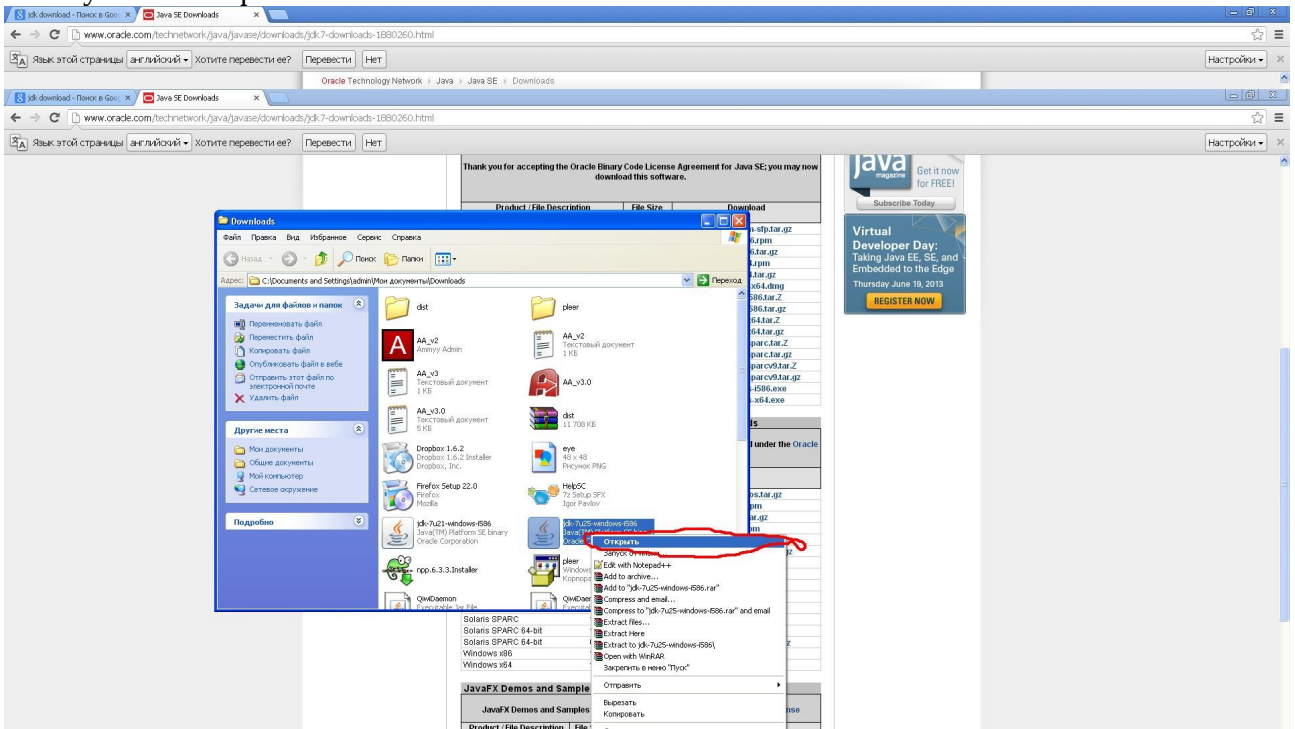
jdk download - Поиск в Goo × Java SE Downloads ×
www.oracle.com/technetwork/java/javase/downloads/jdk7-downloads-1880260.html
Язык этой страницы английский Хотите перевести ее? Перевести Нет Настройки
Oracle Technology Network › Java › Java SE › Downloads
jdk download - Поиск в Goo × Java SE Downloads ×
www.oracle.com/technetwork/java/javase/downloads/jdk7-downloads-1880260.html
Язык этой страницы английский Хотите перевести ее? Перевести Нет Настройки

Thank you for accepting the Oracle Binary Code License Agreement for Java SE; you may now download this software.

Product / File Description File Size Download

java magazine Get it now for FREE! Subscribe Today

Virtual Developer Day: Taking Java EE, SE, and Embedded to the Edge Thursday June 19, 2013 REGISTER NOW

Downloads
Файл Правка Вид Избранное Сервис Справка
Назад Поиск Папки
Адрес: C:\Documents and Settings\admin\Мои документы\Downloads Переход

Задачи для файлов и папок
Переименовать файл
Переместить файл
Копировать файл
Опубликовать файл в вебе
Отправить этот файл по электронной почте
Удалить файл

Другие места
Мои документы
Общие документы
Мой компьютер
Сетевое окружение

Подробно

dist
pleer
AA_v2 Ammyy Admin
AA_v2 Текстовый документ 1 КБ
AA_v3 Текстовый документ 1 КБ
AA_v3.0
AA_v3.0 Текстовый документ 5 КБ
dist 11 708 КБ
Dropbox 1.6.2 Dropbox 1.6.2 Installer Dropbox, Inc.
eye 48 x 48 Рисунок PNG
Firefox Setup 22.0 Firefox Mozilla
HelpSC 7z Setup SFX Igor Pavlov
jdk-7u21-windows-i586 Java(TM) Platform SE binary Oracle Corporation
jdk-7u25-windows-i586 Java(TM) Platform SE binary Oracle
npp.6.3.3.Installer
pleer Windows Корпора
QiwiDaemon Executable Jar File
QiwiDaem Executab

Открыть
Запуск от имени...
Edit with Notepad++
Add to archive...
Add to "jdk-7u25-windows-i586.rar"
Compress and email...
Compress to "jdk-7u25-windows-i586.rar" and email
Extract files...
Extract Here
Extract to jdk-7u25-windows-i586\
Open with WinRAR
Закрепить в меню "Пуск"
Отправить
Вырезать
Копировать

-sfp.tar.gz
6.rpm
6.tar.gz
.rpm
.tar.gz
x64.dmg
586.tar.Z
586.tar.gz
64.tar.Z
64.tar.gz
parc.tar.Z
parc.tar.gz
parcv9.tar.Z
parcv9.tar.gz
-i586.exe
-x64.exe
ls
under the Oracle
os.tar.gz
pm
ar.gz
pm
m
z
z

Solaris SPARC
Solaris SPARC 64-bit
Solaris SPARC 64-bit
Windows x86
Windows x64

JavaFX Demos and Samples
JavaFX Demos and Samples
nse
Product / File Description File